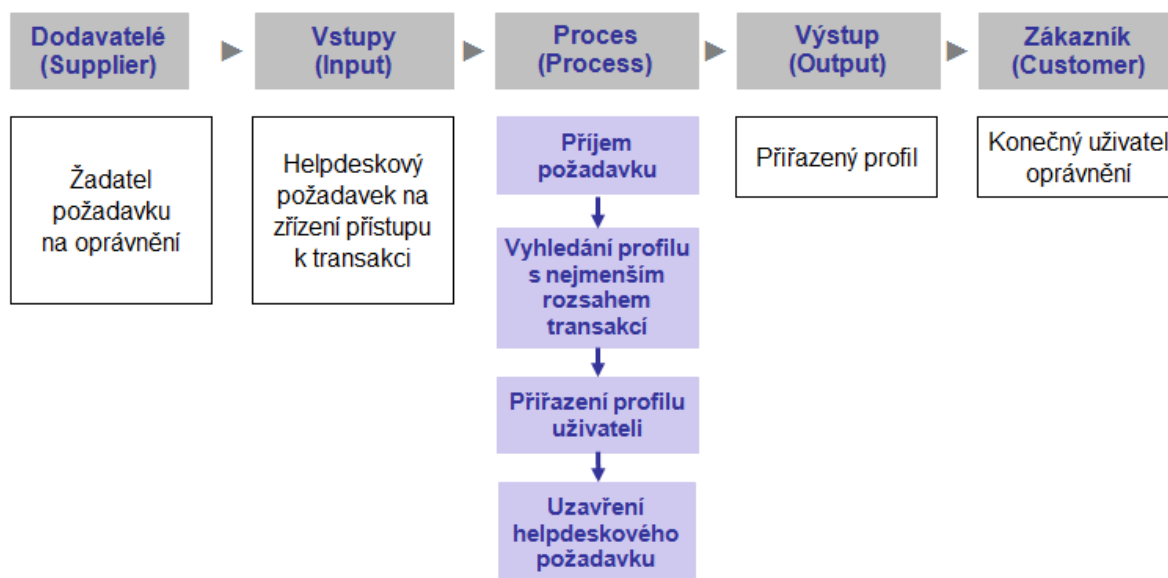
Dodavatelé (Supplier)

Vstupy (Input)

Proces (Process)

Výstup (Output)

Zákazník (Customer)

Žadatel požadavku na oprávnění

Helpdeskový požadavek na zřízení přístupu k transakci

Příjem požadavku

Vyhledání profilu s nejmenším rozsahem transakcí

Přiřazení profilu uživateli

Uzavření helpdeskového požadavku

Přiřazený profil

Konečný uživatel oprávnění